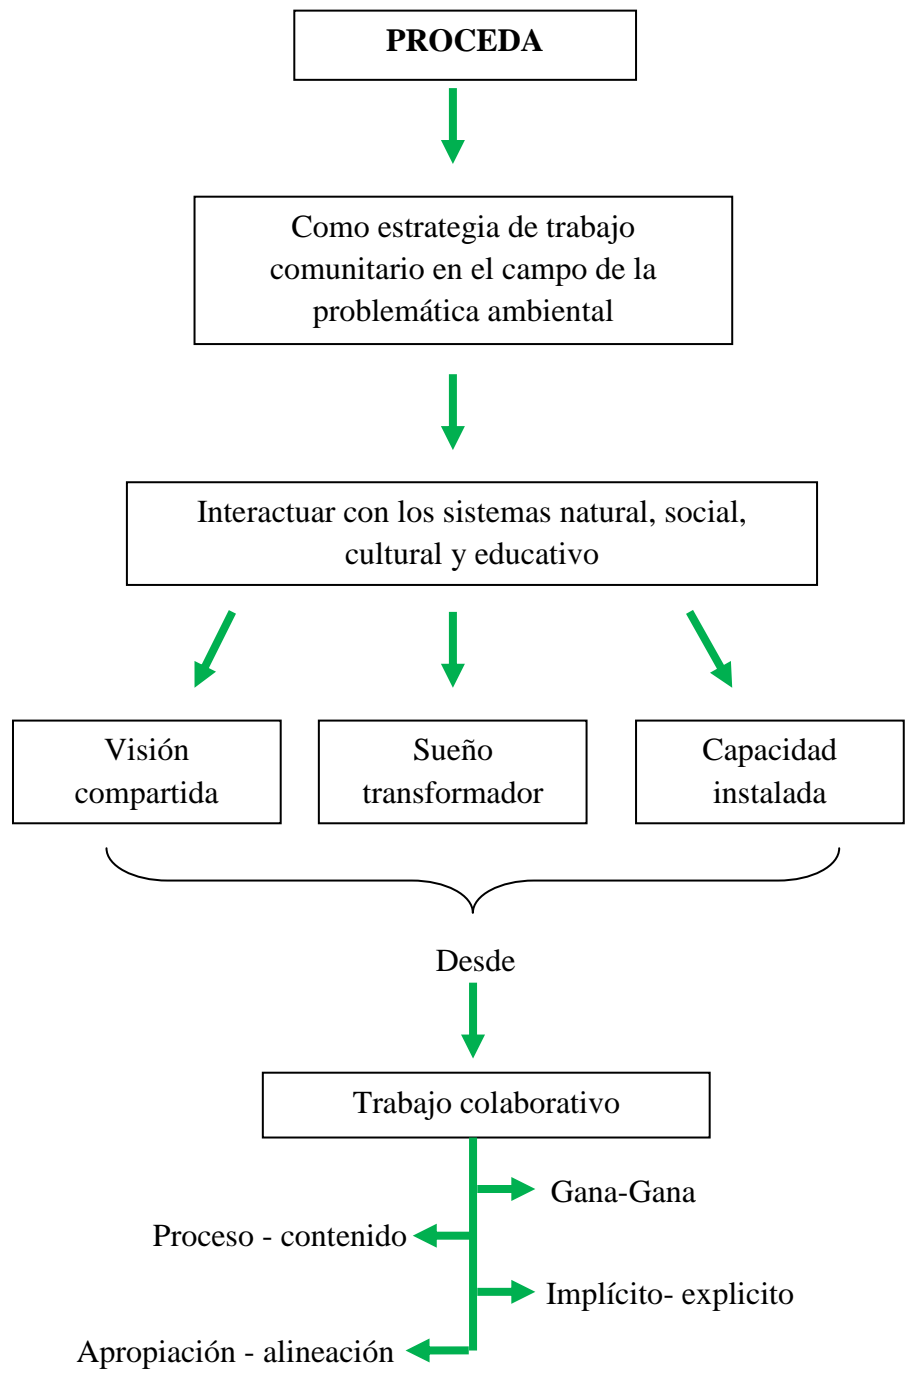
PROCEDA

Como estrategia de trabajo comunitario en el campo de la problemática ambiental

Interactuar con los sistemas natural, social, cultural y educativo

Visión compartida

Sueño transformador

Capacidad instalada

Desde

Trabajo colaborativo

Gana-Gana

Proceso - contenido

Implícito- explicito

Apropiación - alineación